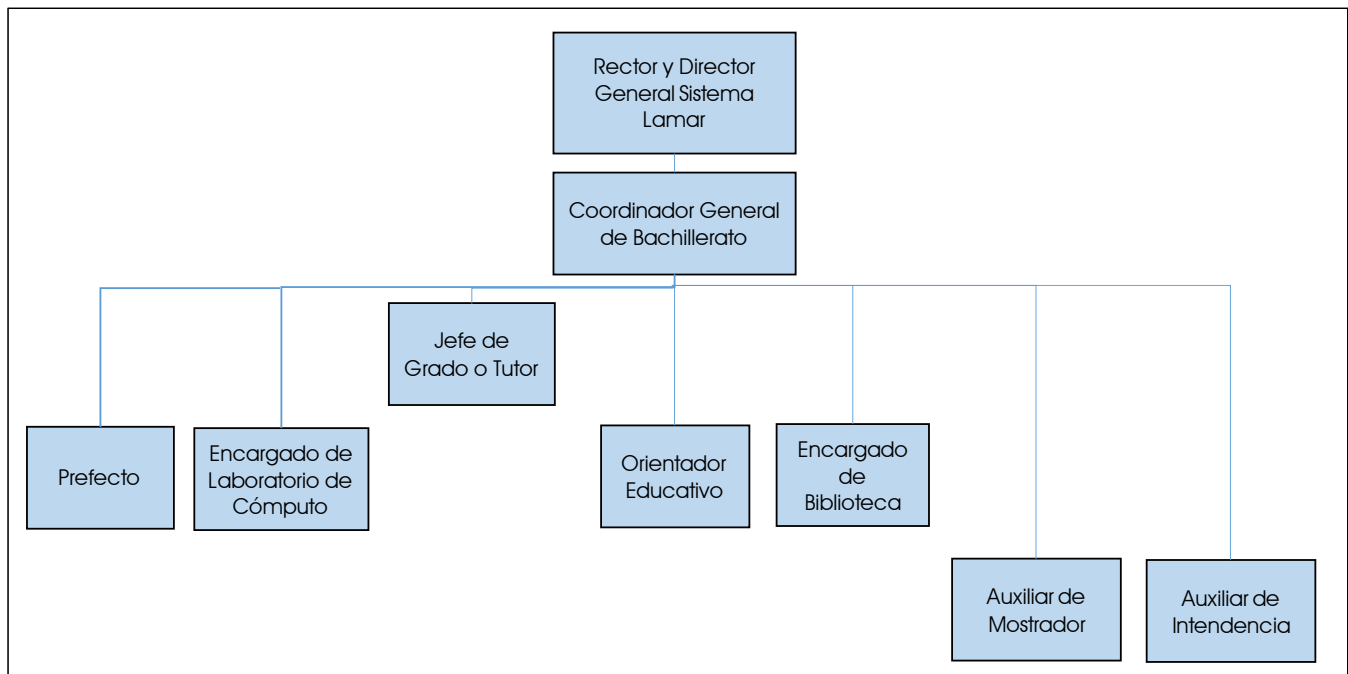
Rector y Director General Sistema Lamar

Coordinador General de Bachillerato

Jefe de Grado o Tutor

Prefecto

Encargado de Laboratorio de Cómputo

Orientador Educativo

Encargado de Biblioteca

Auxiliar de Mostrador

Auxiliar de Intendencia